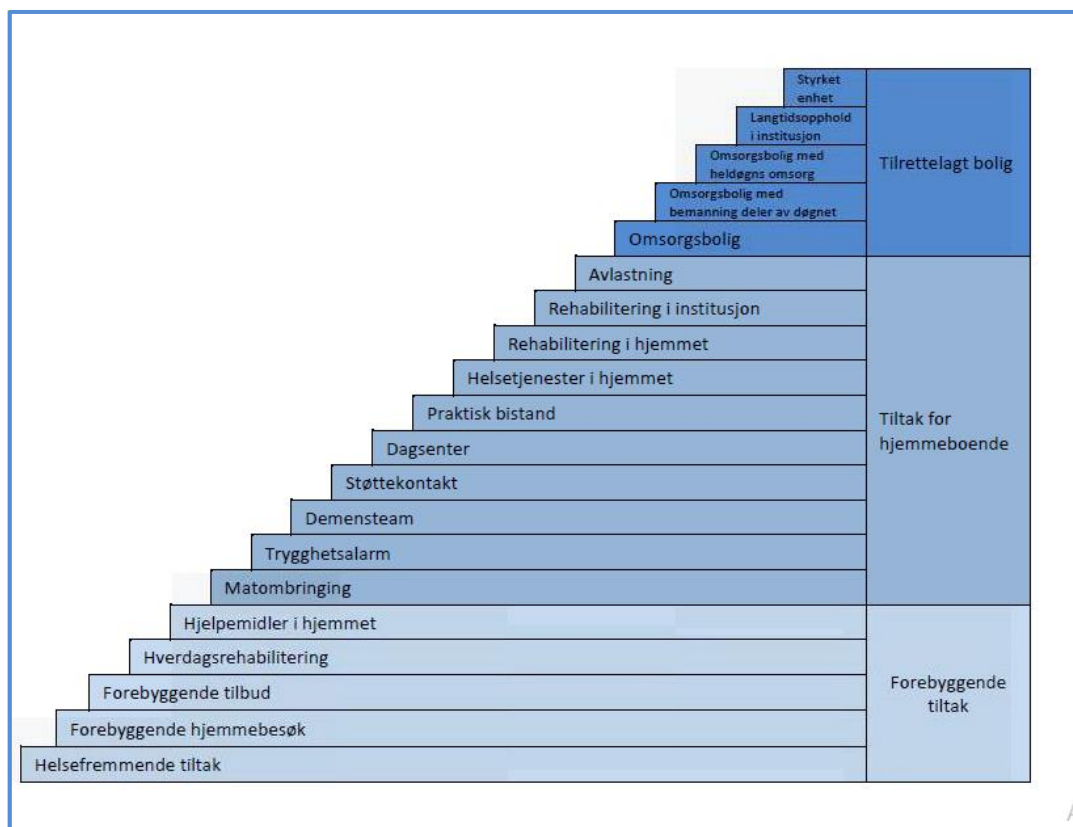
Styrket enhet

Langtidsopphold i institusjon

Omsorgsbolig med heldøgns omsorg

Omsorgsbolig med bemanning deler av døgnet

Omsorgsbolig

Tilrettelagt bolig

Avlastning

Rehabilitering i institusjon

Rehabilitering i hjemmet

Helsetjenester i hjemmet

Praktisk bistand

Dagsenter

Støttekontakt

Demensteam

Trygghetsalarm

Matombringing

Tiltak for hjemmeboende

Hjelpemidler i hjemmet

Hverdagsrehabilitering

Forebyggende tilbud

Forebyggende hjemmebesøk

Helsefremmende tiltak

Forebyggende tiltak